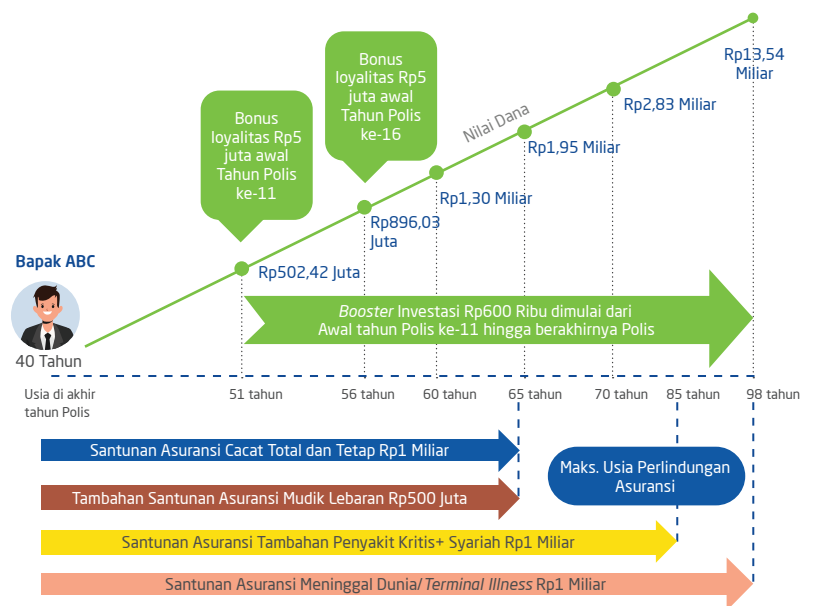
Bonus loyalitas Rp5 juta awal Tahun Polis ke-11

Bonus loyalitas Rp5 juta awal Tahun Polis ke-16

Nilai Dana

Rp13,54 Miliar

Rp2,83 Miliar

Rp1,95 Miliar

Rp1,30 Miliar

Rp896,03 Juta

Rp502,42 Juta

Bapak ABC

40 Tahun

*Booster* Investasi Rp600 Ribu dimulai dari Awal tahun Polis ke-11 hingga berakhirnya Polis

Usia di akhir tahun Polis

51 tahun

56 tahun

60 tahun

65 tahun

70 tahun

85 tahun

98 tahun

Santunan Asuransi Cacat Total dan Tetap Rp1 Miliar

Maks. Usia Perlindungan Asuransi

Tambahan Santunan Asuransi Mudik Lebaran Rp500 Juta

Santunan Asuransi Tambahan Penyakit Kritis+ Syariah Rp1 Miliar

Santunan Asuransi Meninggal Dunia/*Terminal Illness* Rp1 Miliar